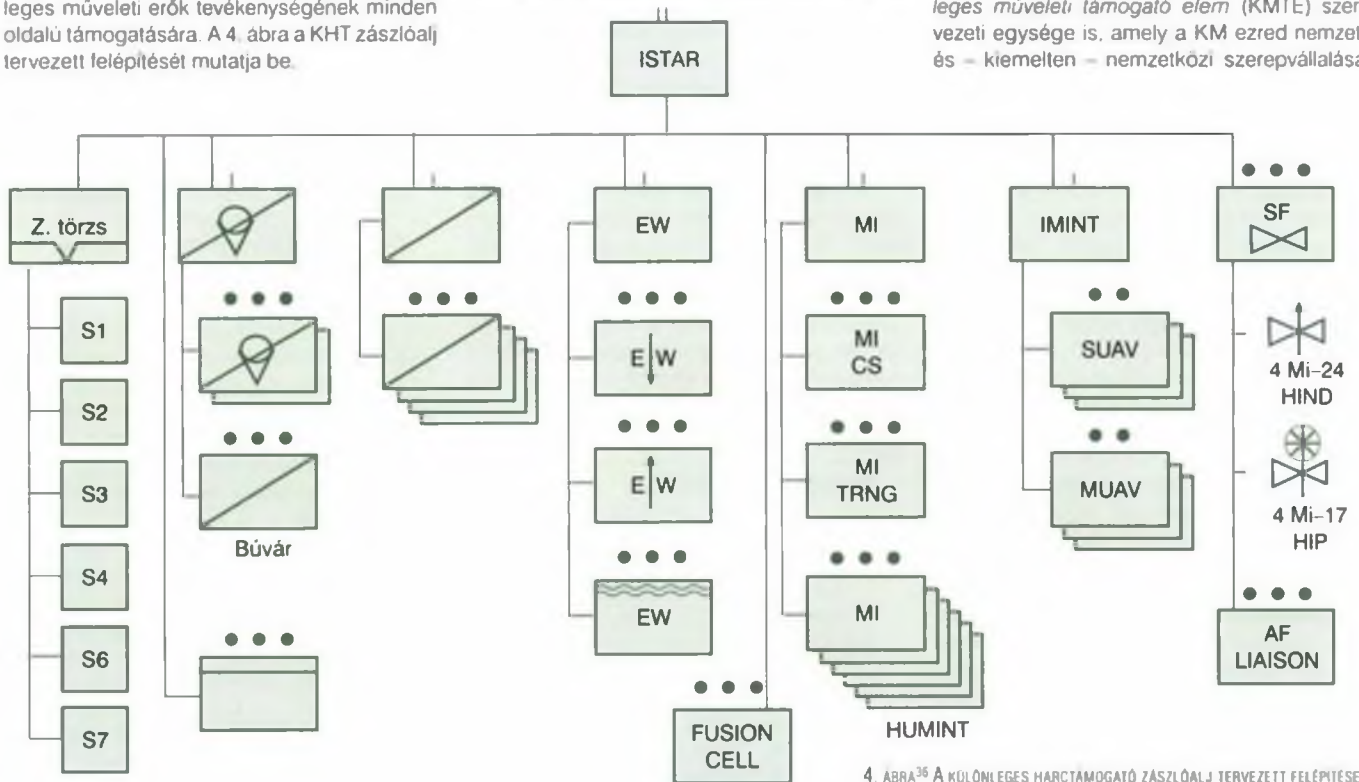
leges műveleti erők tevékenységének minden oldalú támogatására. A 4. ábra a KHT zászlóalj tervezett felépítését mutatja be.

leges műveleti támogató elem (KMTE) szer vezeti egysége is, amely a KM ezred nemzet és – kiemelten – nemzetközi szerepvállalása

ISTAR

Z. törzs

S1

S2

S3

S4

S6

S7

Búvár

EW

E W

E W

EW

FUSION CELL

MI

MI CS

MI TRNG

MI

HUMINT

IMINT

SUAV

MUAV

SF

4 Mi–24 HIND

4 Mi–17 HIP

AF LIAISON

4. ÁBRA$^{35}$ A KÜLÖNLEGES HARCTÁMOGATÓ ZÁSZLÓALJ TERVEZETT FELÉPÍTÉSE